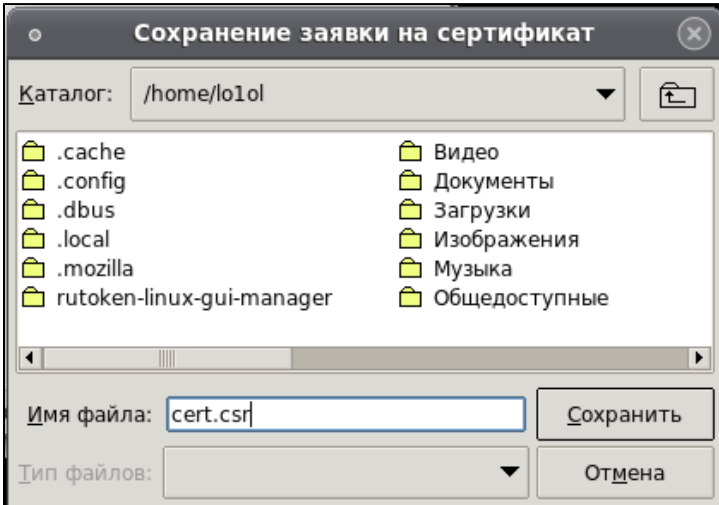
Сохранение заявки на сертификат

Каталог: /home/lo1ol

.cache
.config
.dbus
.local
.mozilla
rutoken-linux-gui-manager

Видео
Документы
Загрузки
Изображения
Музыка
Общедоступные

Имя файла: cert.csr
Сохранить

Тип файлов:
Отмена